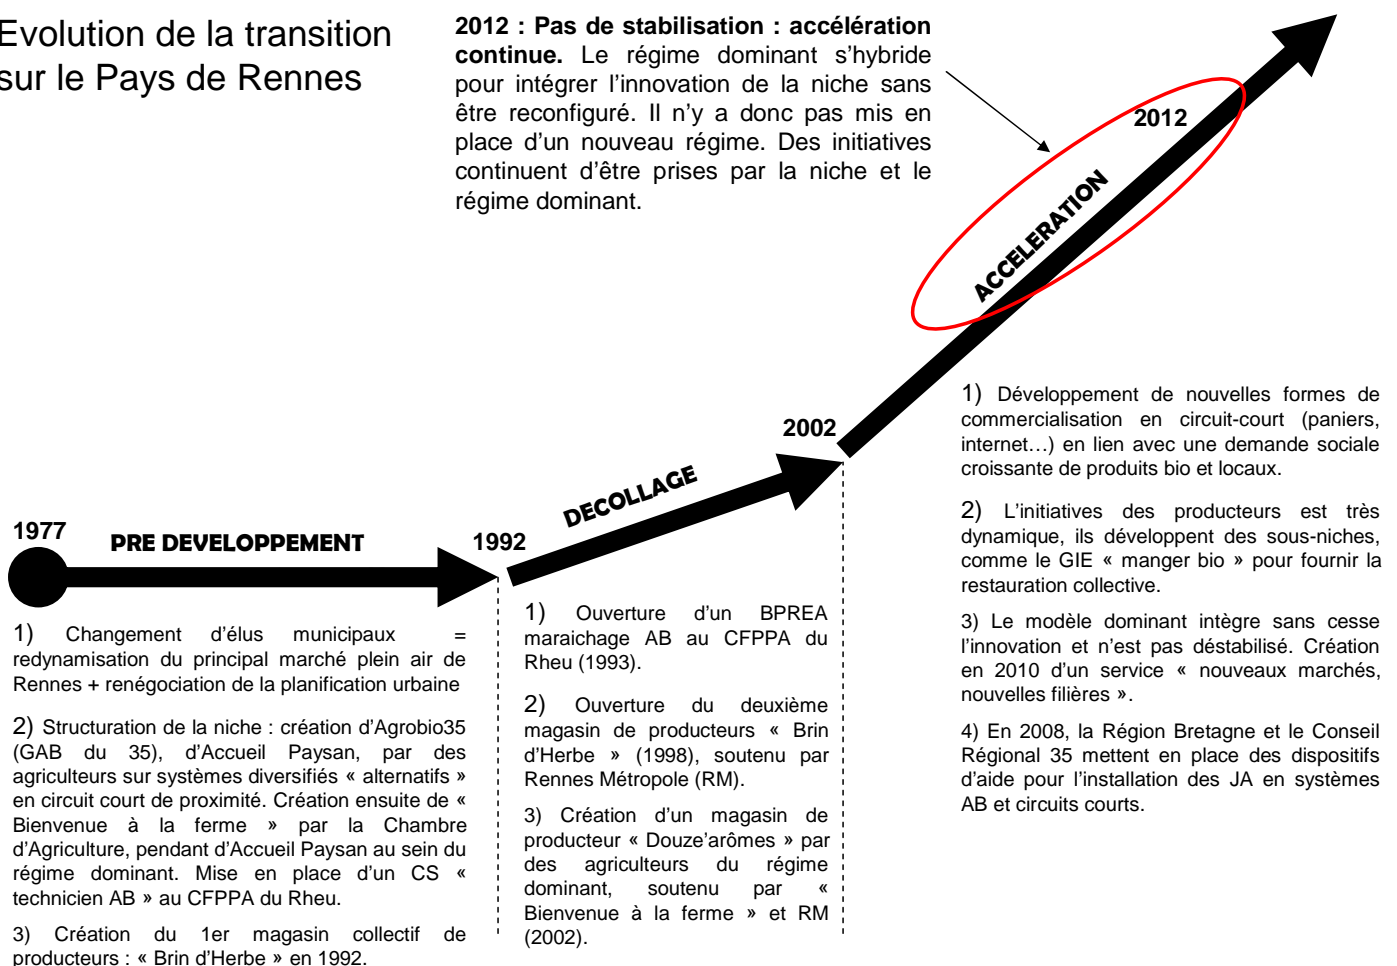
Evolution de la transition sur le Pays de Rennes

**2012 : Pas de stabilisation : accélération continue.** Le régime dominant s'hybride pour intégrer l'innovation de la niche sans être reconfiguré. Il n'y a donc pas mis en place d'un nouveau régime. Des initiatives continuent d'être prises par la niche et le régime dominant.

2012

ACCELERATION

2002

DECOLLAGE

1977

PRE DEVELOPPEMENT

1992

1) Changement d'élus municipaux = redynamisation du principal marché plein air de Rennes + renégociation de la planification urbaine

2) Structuration de la niche : création d'Agrobio35 (GAB du 35), d'Accueil Paysan, par des agriculteurs sur systèmes diversifiés « alternatifs » en circuit court de proximité. Création ensuite de « Bienvenue à la ferme » par la Chambre d'Agriculture, pendant d'Accueil Paysan au sein du régime dominant. Mise en place d'un CS « technicien AB » au CFPPA du Rheu.

3) Création du 1er magasin collectif de producteurs : « Brin d'Herbe » en 1992.

1) Ouverture d'un BPREA maraichage AB au CFPPA du Rheu (1993).

2) Ouverture du deuxième magasin de producteurs « Brin d'Herbe » (1998), soutenu par Rennes Métropole (RM).

3) Création d'un magasin de producteur « Douze'arômes » par des agriculteurs du régime dominant, soutenu par « Bienvenue à la ferme » et RM (2002).

1) Développement de nouvelles formes de commercialisation en circuit-court (paniers, internet…) en lien avec une demande sociale croissante de produits bio et locaux.

2) L'initiatives des producteurs est très dynamique, ils développent des sous-niches, comme le GIE « manger bio » pour fournir la restauration collective.

3) Le modèle dominant intègre sans cesse l'innovation et n'est pas déstabilisé. Création en 2010 d'un service « nouveaux marchés, nouvelles filières ».

4) En 2008, la Région Bretagne et le Conseil Régional 35 mettent en place des dispositifs d'aide pour l'installation des JA en systèmes AB et circuits courts.